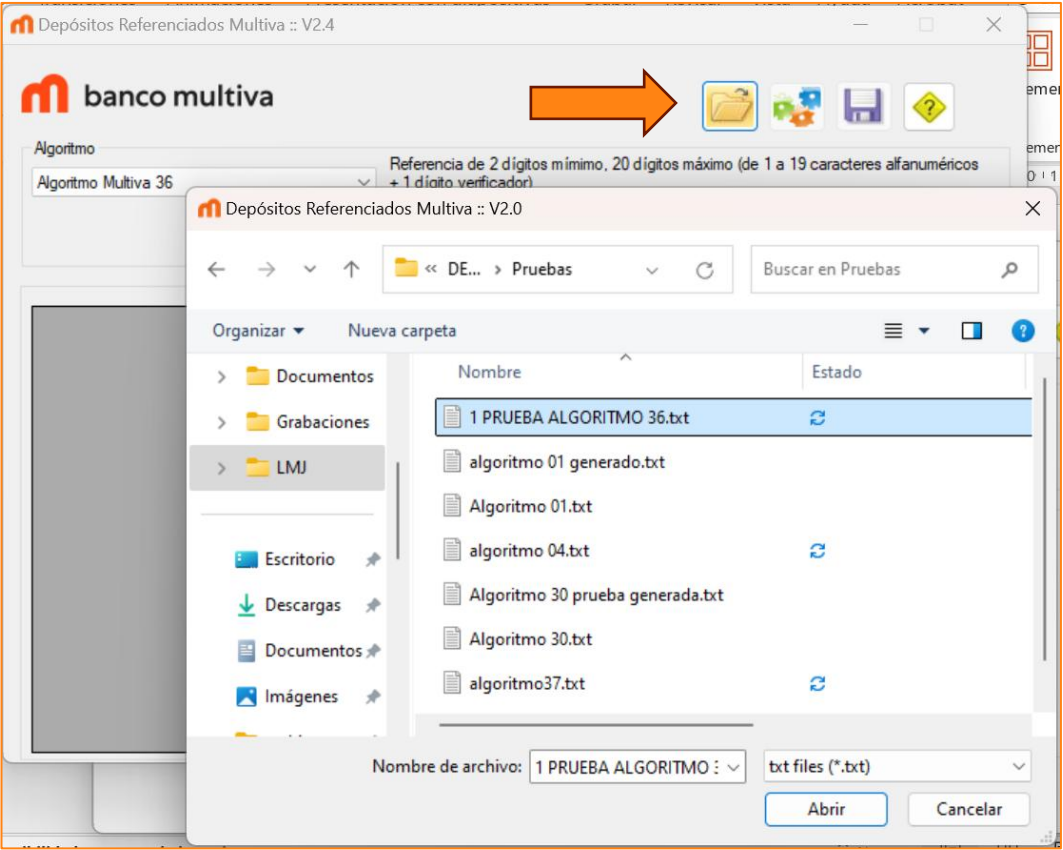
Depósitos Referenciados Multiva :: V2.4

banco multiva

Algoritmo
Algoritmo Multiva 36

Referencia de 2 dígitos mímimo, 20 dígitos máximo (de 1 a 19 caracteres alfanuméricos + 1 dígito verificador)

Depósitos Referenciados Multiva :: V2.0

« DE... › Pruebas

Buscar en Pruebas

Organizar ▾ Nueva carpeta

Documentos
Grabaciones
LMJ
Escritorio
Descargas
Documentos
Imágenes

Nombre | Estado
1 PRUEBA ALGORITMO 36.txt
algoritmo 01 generado.txt
Algoritmo 01.txt
algoritmo 04.txt
Algoritmo 30 prueba generada.txt
Algoritmo 30.txt
algoritmo37.txt

Nombre de archivo: 1 PRUEBA ALGORITMO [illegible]
txt files (*.txt)
Abrir Cancelar

emer
emer
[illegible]